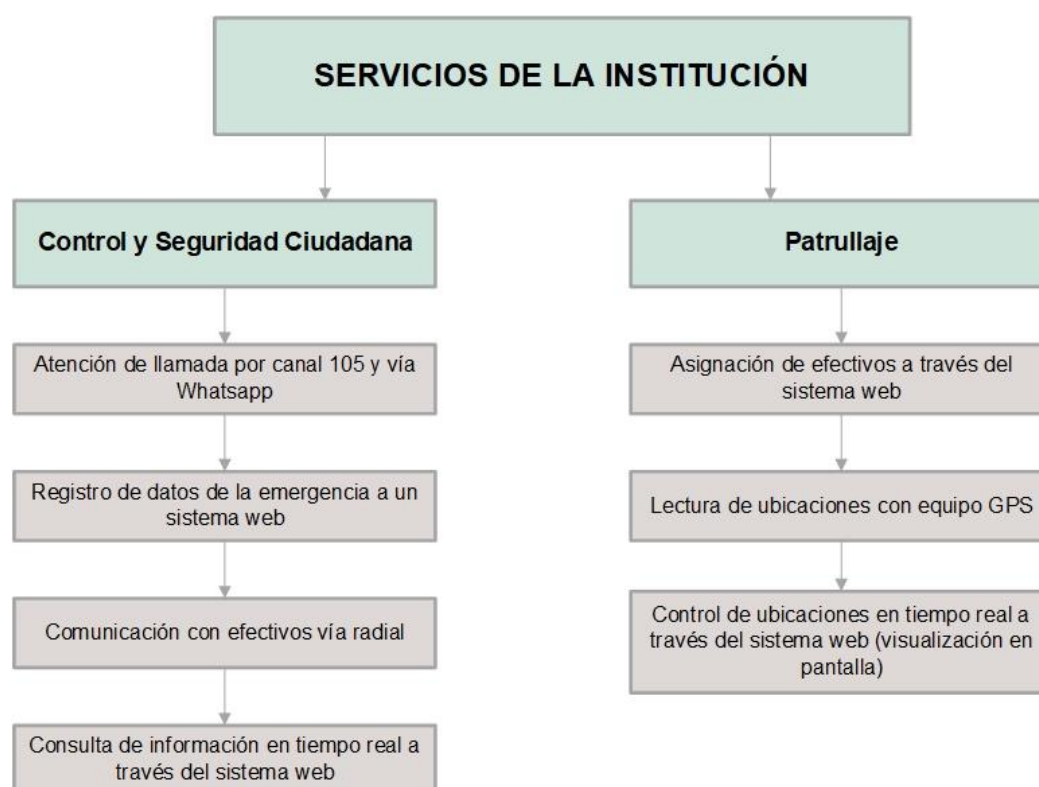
SERVICIOS DE LA INSTITUCIÓN

Control y Seguridad Ciudadana

Atención de llamada por canal 105 y vía Whatsapp

Registro de datos de la emergencia a un sistema web

Comunicación con efectivos vía radial

Consulta de información en tiempo real a través del sistema web

Patrullaje

Asignación de efectivos a través del sistema web

Lectura de ubicaciones con equipo GPS

Control de ubicaciones en tiempo real a través del sistema web (visualización en pantalla)